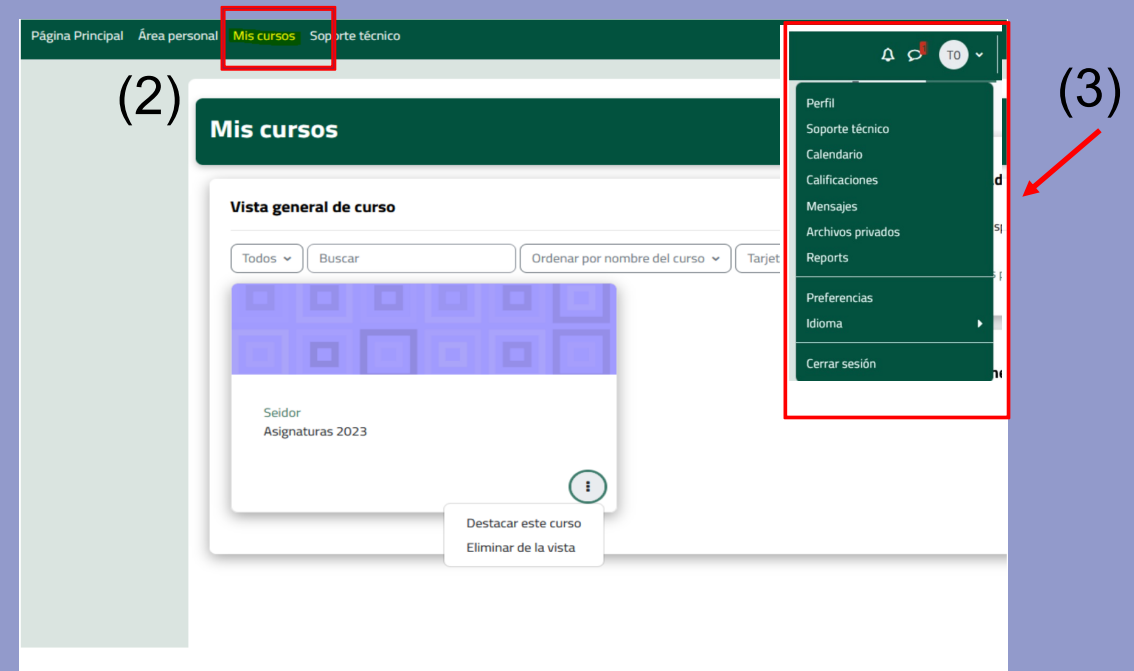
Página Principal Área personal Mis cursos Soporte técnico

(2)

Mis cursos

Vista general de curso

Todos Buscar Ordenar por nombre del curso Tarjet

Seidor
Asignaturas 2023

Destacar este curso
Eliminar de la vista

TO

(3)

Perfil
Soporte técnico
Calendario
Calificaciones
Mensajes
Archivos privados
Reports

Preferencias
Idioma

Cerrar sesión